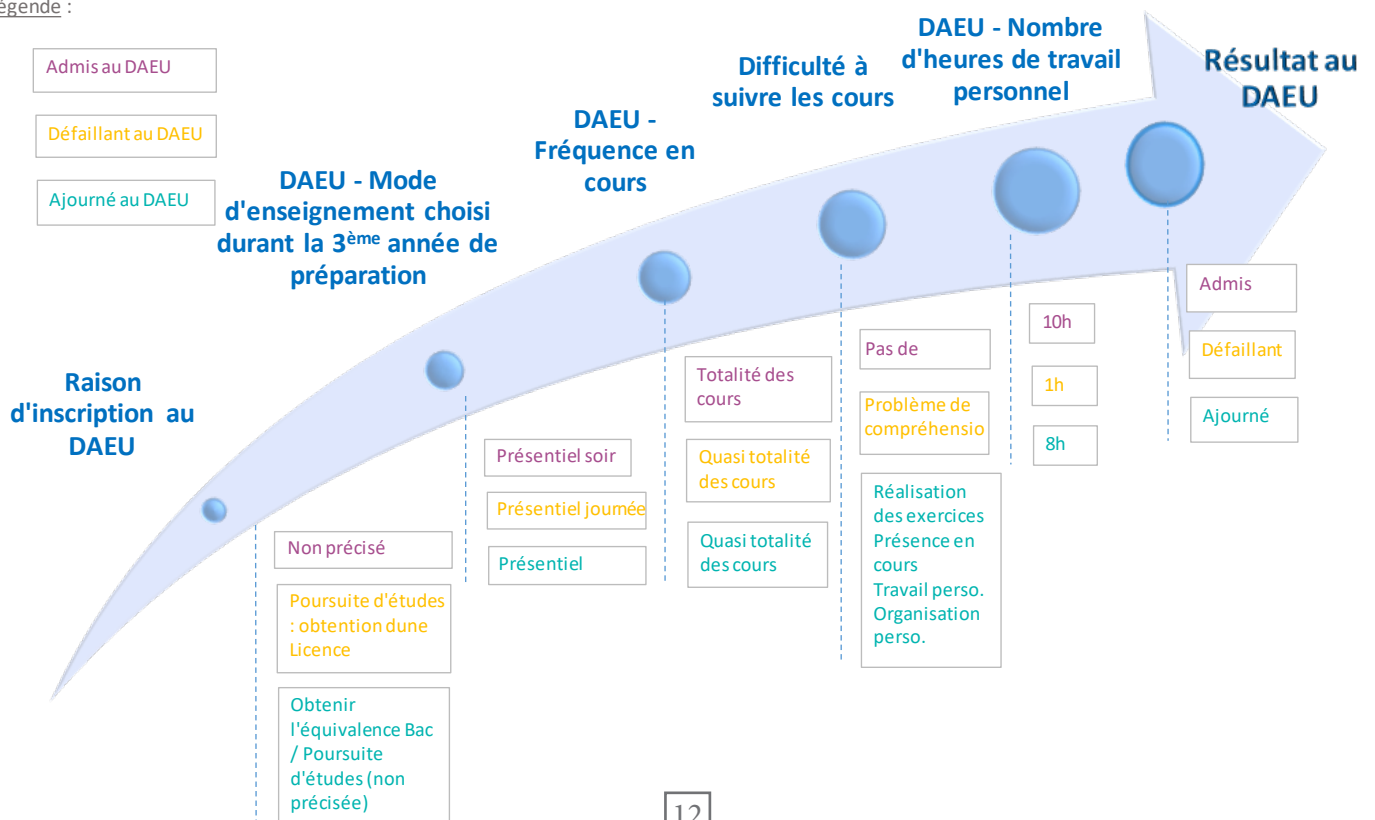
égende :

Admis au DAEU

Défaillant au DAEU

Ajourné au DAEU

Raison d'inscription au DAEU

DAEU - Mode d'enseignement choisi durant la 3$^{ème}$ année de préparation

DAEU - Fréquence en cours

Difficulté à suivre les cours

DAEU - Nombre d'heures de travail personnel

Résultat au DAEU

Non précisé

Poursuite d'études : obtention dune Licence

Obtenir l'équivalence Bac / Poursuite d'études (non précisée)

Présentiel soir

Présentiel journée

Présentiel

Totalité des cours

Quasi totalité des cours

Quasi totalité des cours

Pas de

Problème de compréhensio

Réalisation des exercices Présence en cours Travail perso. Organisation perso.

10h

1h

8h

Admis

Défaillant

Ajourné

12